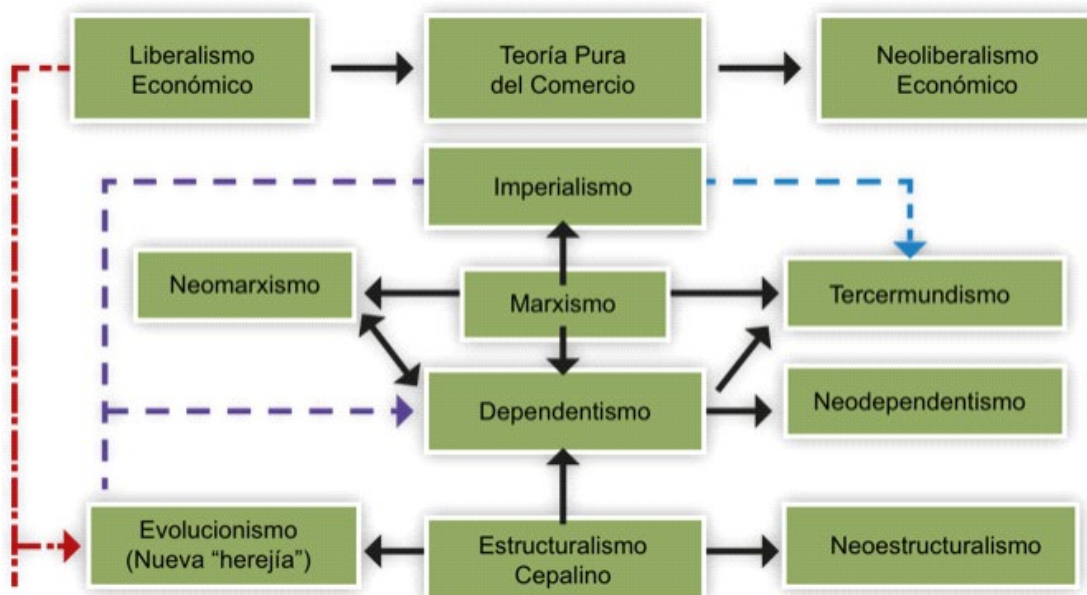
Liberalismo Económico

Teoría Pura del Comercio

Neoliberalismo Económico

Imperialismo

Neomarxismo

Marxismo

Tercermundismo

Dependentismo

Neodependentismo

Evolucionismo (Nueva “herejía”)

Estructuralismo Cepalino

Neoestructuralismo